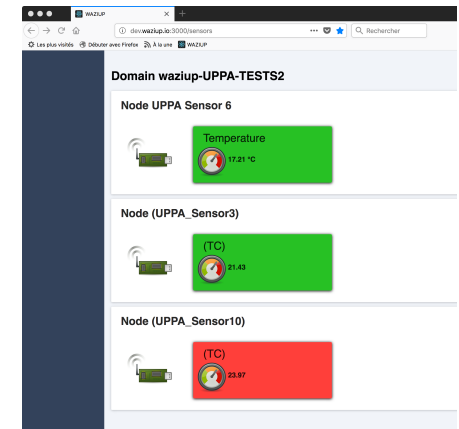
WAZIUP

dev.waziup.io:3000/sensors

Rechercher

Les plus visités Débuter avec Firefox À la une WAZIUP

Domain waziup-UPPA-TESTS2

Node UPPA Sensor 6

Temperature

17.21 °C

Node (UPPA_Sensor3)

(TC)

21.43

Node (UPPA_Sensor10)

(TC)

23.97